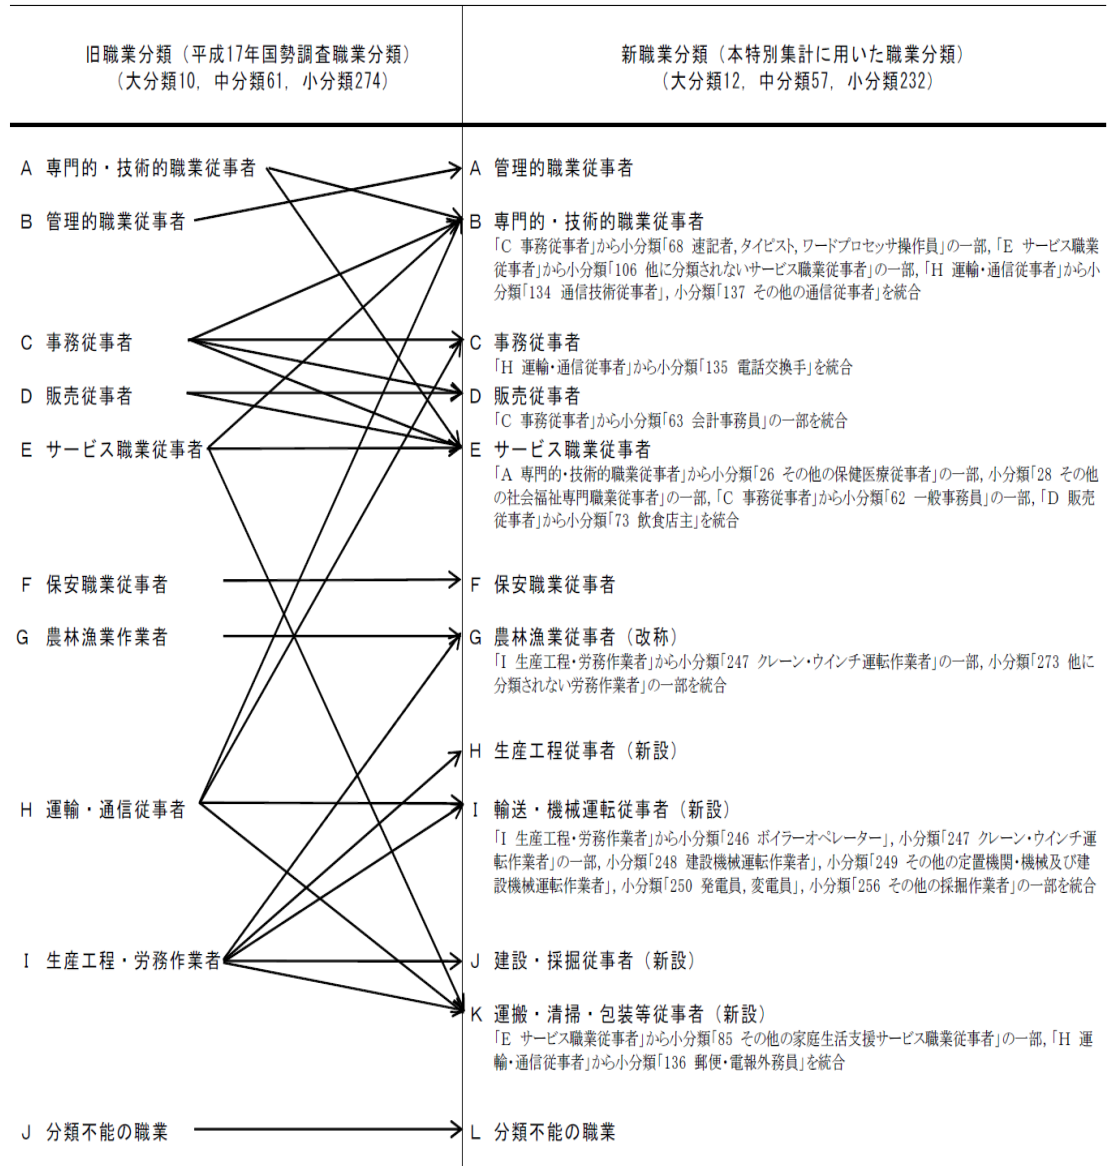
旧職業分類（平成17年国勢調査職業分類）
（大分類10，中分類61，小分類274）

新職業分類（本特別集計に用いた職業分類）
（大分類12，中分類57，小分類232）

A 専門的・技術的職業従事者
B 管理的職業従事者
C 事務従事者
D 販売従事者
E サービス職業従事者
F 保安職業従事者
G 農林漁業作業者
H 運輸・通信従事者
I 生産工程・労務作業者
J 分類不能の職業

A 管理的職業従事者

B 専門的・技術的職業従事者
「C 事務従事者」から小分類「68 速記者，タイピスト，ワードプロセッサ操作員」の一部，「E サービス職業従事者」から小分類「106 他に分類されないサービス職業従事者」の一部，「H 運輸・通信従事者」から小分類「134 通信技術従事者」，小分類「137 その他の通信従事者」を統合

C 事務従事者
「H 運輸・通信従事者」から小分類「135 電話交換手」を統合

D 販売従事者
「C 事務従事者」から小分類「63 会計事務員」の一部を統合

E サービス職業従事者
「A 専門的・技術的職業従事者」から小分類「26 その他の保健医療従事者」の一部，小分類「28 その他の社会福祉専門職業従事者」の一部，「C 事務従事者」から小分類「62 一般事務員」の一部，「D 販売従事者」から小分類「73 飲食店主」を統合

F 保安職業従事者

G 農林漁業従事者（改称）
「I 生産工程・労務作業者」から小分類「247 クレーン・ウインチ運転作業者」の一部，小分類「273 他に分類されない労務作業者」の一部を統合

H 生産工程従事者（新設）

I 輸送・機械運転従事者（新設）
「I 生産工程・労務作業者」から小分類「246 ボイラーオペレーター」，小分類「247 クレーン・ウインチ運転作業者」の一部，小分類「248 建設機械運転作業者」，小分類「249 その他の定置機関・機械及び建設機械運転作業者」，小分類「250 発電員，変電員」，小分類「256 その他の採掘作業者」の一部を統合

J 建設・採掘従事者（新設）

K 運搬・清掃・包装等従事者（新設）
「E サービス職業従事者」から小分類「85 その他の家庭生活支援サービス職業従事者」の一部，「H 運輸・通信従事者」から小分類「136 郵便・電報外務員」を統合

L 分類不能の職業